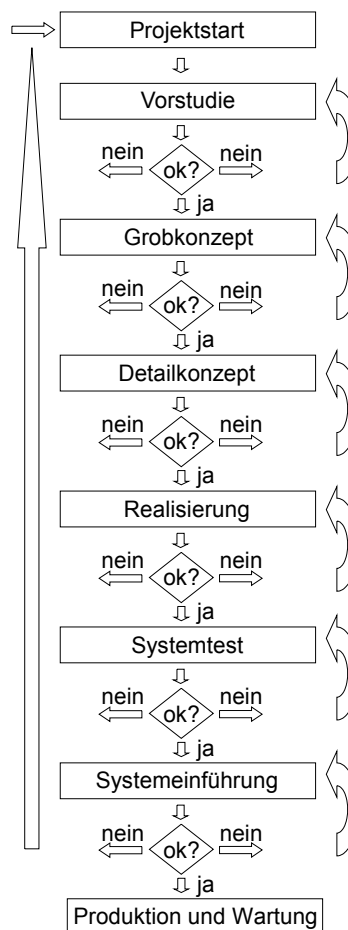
Projektstart

Vorstudie

nein ok? nein

ja

Grobkonzept

nein ok? nein

ja

Detailkonzept

nein ok? nein

ja

Realisierung

nein ok? nein

ja

Systemtest

nein ok? nein

ja

Systemeinführung

nein ok? nein

ja

Produktion und Wartung